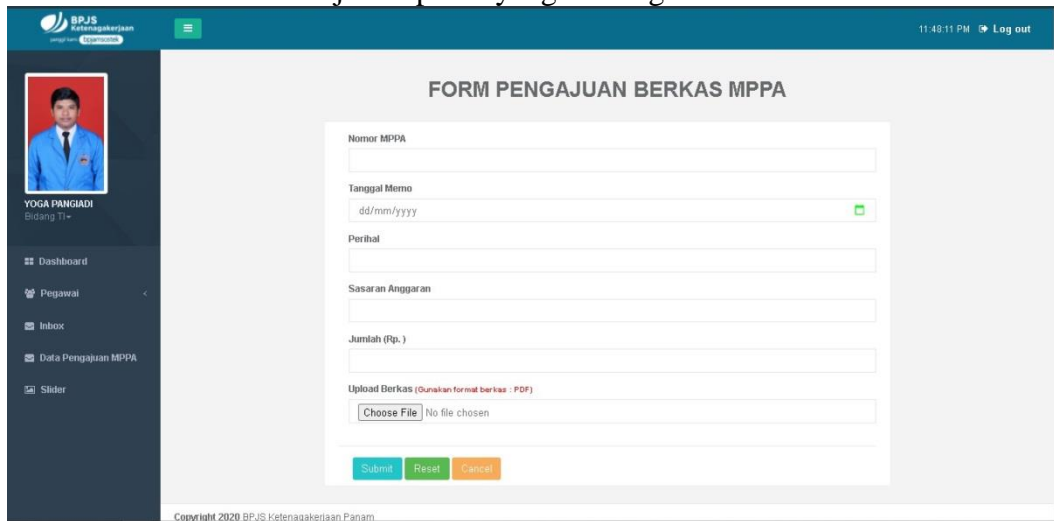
BPJS Ketenagakerjaan

11:48:11 PM Log out

YOGA PANGIADI
Bidang TI

Dashboard
Pegawai
Inbox
Data Pengajuan MPPA
Slider

FORM PENGAJUAN BERKAS MPPA

Nomor MPPA

Tanggal Memo
dd/mm/yyyy

Perihal

Sasaran Anggaran

Jumlah (Rp. )

Upload Berkas (Gunakan format berkas : PDF)
Choose File No file chosen

Submit Reset Cancel

Copyright 2020 BPJS Ketenagakerjaan Panam